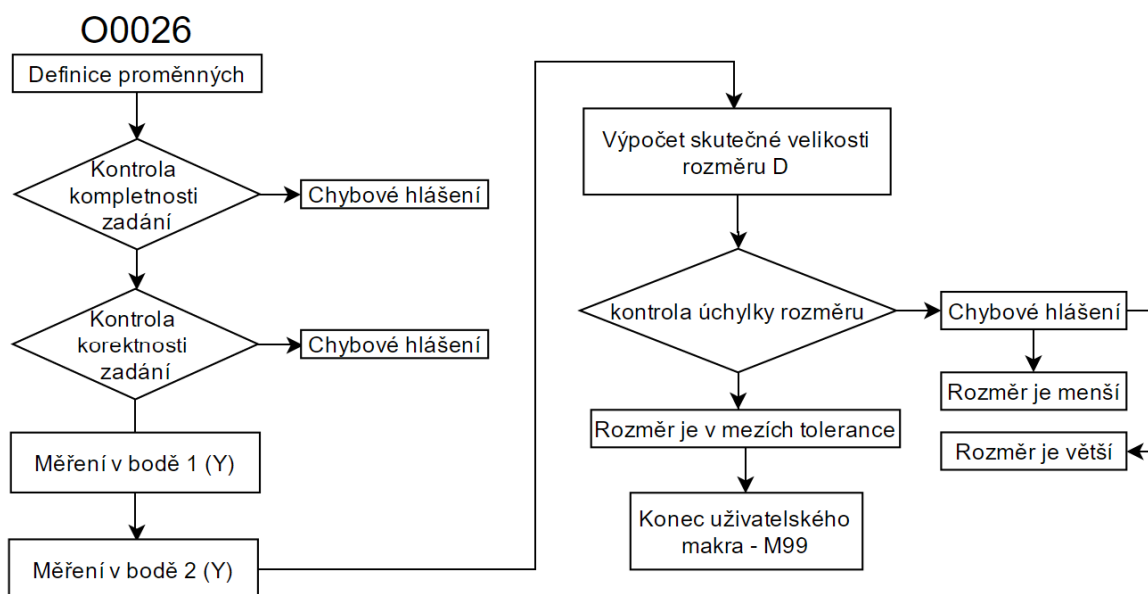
O0026

Definice proměnných

Kontrola kompletnosti zadání

Chybové hlášení

Kontrola korektnosti zadání

Chybové hlášení

Měření v bodě 1 (Y)

Měření v bodě 2 (Y)

Výpočet skutečné velikosti rozměru D

kontrola úchylky rozměru

Chybové hlášení

Rozměr je menší

Rozměr je větší

Rozměr je v mezích tolerance

Konec uživatelského makra - M99